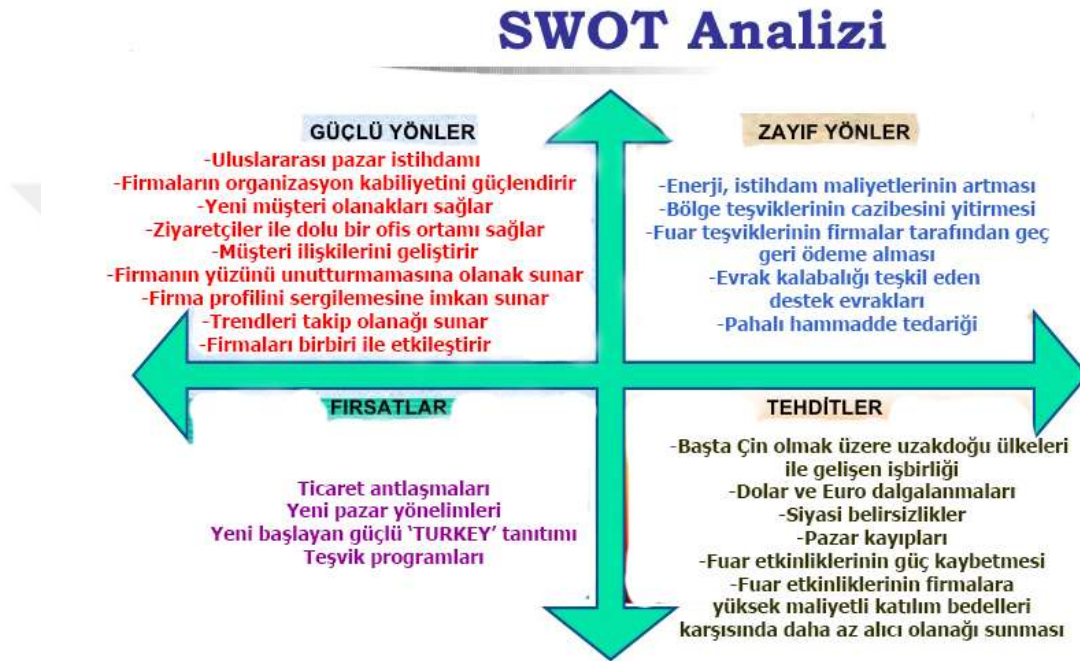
SWOT Analizi

GÜÇLÜ YÖNLER

-Uluslararası pazar istihdamı
-Firmaların organizasyon kabiliyetini güçlendirir
-Yeni müşteri olanakları sağlar
-Ziyaretçiler ile dolu bir ofis ortamı sağlar
-Müşteri ilişkilerini geliştirir
-Firmanın yüzünü unutturmamasına olanak sunar
-Firma profilini sergilemesine imkan sunar
-Trendleri takip olanağı sunar
-Firmaları birbiri ile etkileştirir

ZAYIF YÖNLER

-Enerji, istihdam maliyetlerinin artması
-Bölge teşviklerinin cazibesini yitirmesi
-Fuar teşviklerinin firmalar tarafından geç geri ödeme alması
-Evrak kalabalığı teşkil eden destek evrakları
-Pahalı hammadde tedariği

FIRSATLAR

Ticaret antlaşmaları
Yeni pazar yönelimleri
Yeni başlayan güçlü 'TURKEY' tanıtımı
Teşvik programları

TEHDİTLER

-Başta Çin olmak üzere uzakdoğu ülkeleri ile gelişen işbirliği
-Dolar ve Euro dalgalanmaları
-Siyasi belirsizlikler
-Pazar kayıpları
-Fuar etkinliklerinin güç kaybetmesi
-Fuar etkinliklerinin firmalara yüksek maliyetli katılım bedelleri karşısında daha az alıcı olanağı sunması